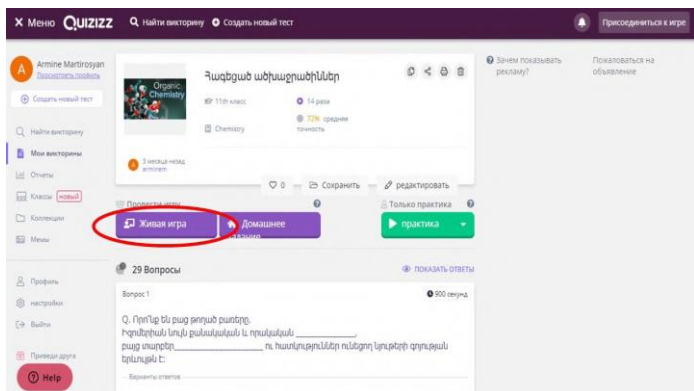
✕ Меню QUIZIZZ  Найти викторину  Создать новый тест  Присоединиться к игре

A Armine Martirosyan Просмотреть профиль
Создать новый тест
Найти викторину
Мои викторины
Отчеты
Классы новый
Коллекции
Мемы
Профиль
настройки
Выйти
Приведи друга
Help

Organic Chemistry
Հագեցած ածխաջրածիններ
11th класс
14 раза
Chemistry
72% среднее точность
3 месяца назад armcrem

Зачем показывать рекламу?
Пожаловаться на объявление

0  Сохранить  редактировать
Провести игру
Живая игра
Домашнее задание
Только практика
практика

29 Вопросы
ПОКАЗАТЬ ОТВЕТЫ
Вопрос 1
900 секунд
Q. Որոնք են բաց թողած բառերը. Իզոմերիան նույն քանակական և որակական ______________, բայց տարբեր____________________ ու հատկություններ ունեցող նյութերի գոյության երևույթն է:
Варианты ответов